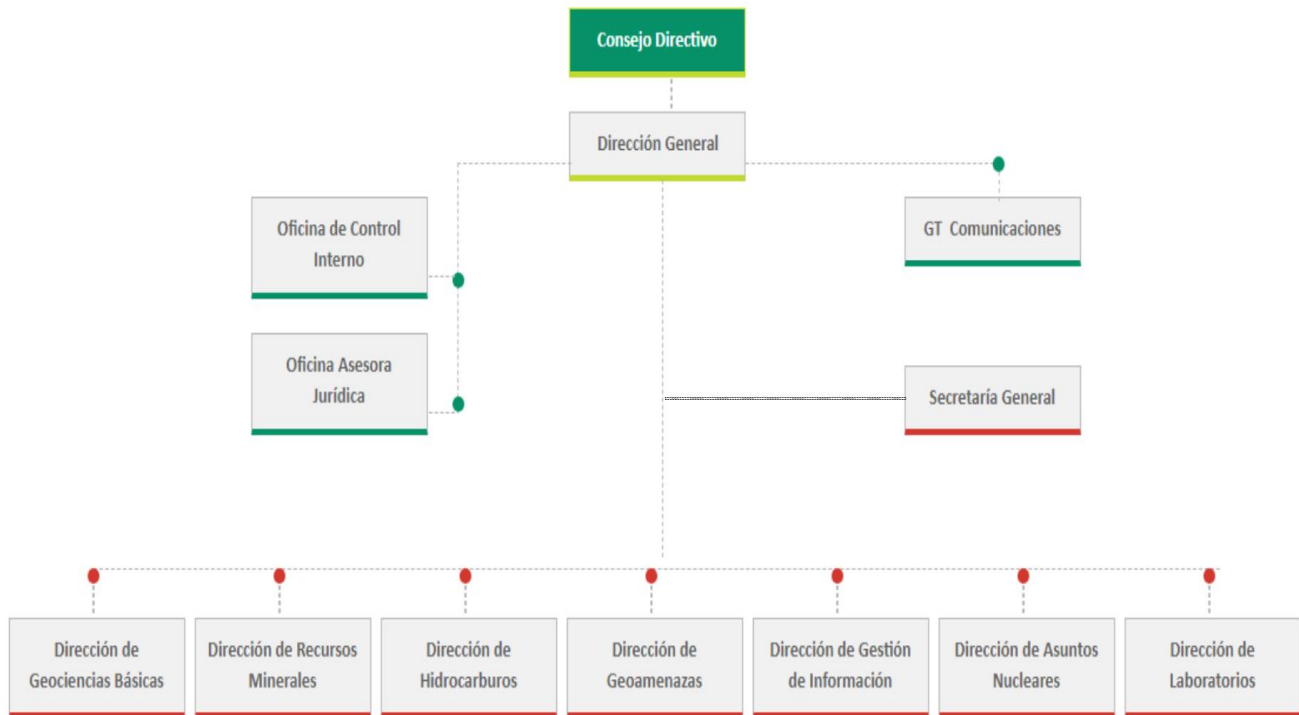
Consejo Directivo

Dirección General

Oficina de Control Interno

GT Comunicaciones

Oficina Asesora Jurídica

Secretaría General

Dirección de Geociencias Básicas

Dirección de Recursos Minerales

Dirección de Hidrocarburos

Dirección de Geoamenazas

Dirección de Gestión de Información

Dirección de Asuntos Nucleares

Dirección de Laboratorios